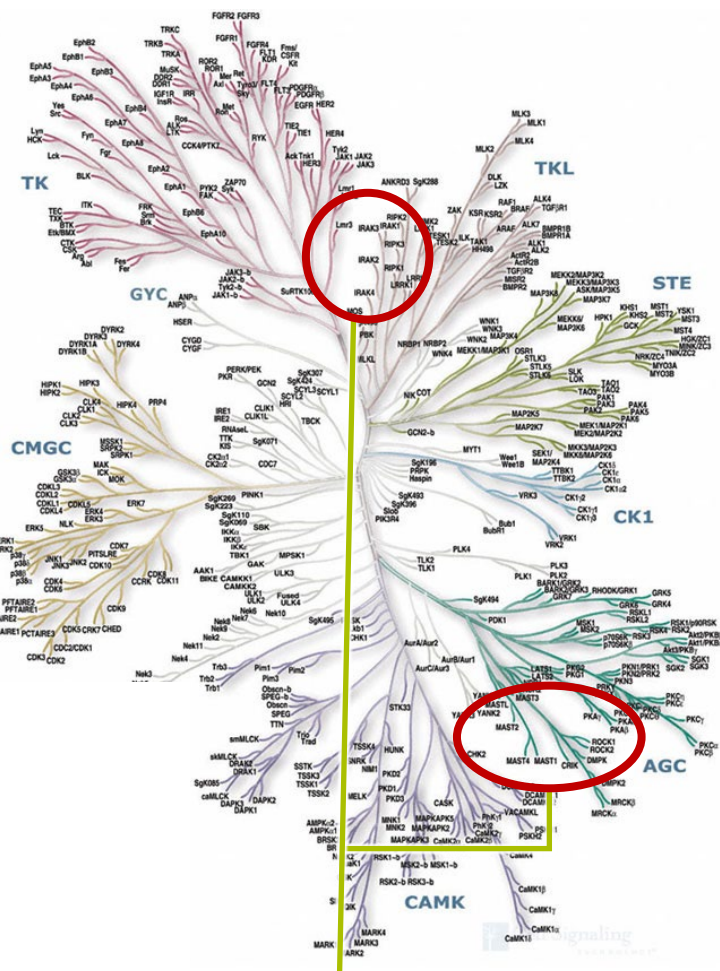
TK

TKL

STE

GYC

CMGC

CK1

AGC

CAMK

FGFR2 FGFR3
TRKC
TRKB
FGFR1
FGFR4
Fms/CSFR
EphB2
TRKA
FLT1
Kit
MuSK
ROR2
KDR
EphA5
EphB3
DDR2
ROR1
Mer
FLT3
EphA3
DDR1
Axl
Tyro3
PDGFRα
EphA4
IGF1R
IRR
Sky
PDGFRβ
EphA6
InsR
Ros
Met
Ron
EGFR
HER2
Yes
EphB4
ALK
Src
EphA7
LTK
HER4
Lyn
Fyn
RYK
TIE2
TIE1
HCK
Fgr
CCK4/PTK7
Ack
Trk1
HER3
Tyk2
JAK2
Lck
EphA8
JAK1
JAK3
BLK
EphA2
ZAP70
PYK2
Syk
EphA1
FAK
TEC
ITK
FRK
EphB6
TXK
Srm
EphA10
Etk/BMX
Brk
CTK
Csk
Arg
Abl
Fes
Fer
Lmr1
Lmr3
IRAK3
IRAK1
IRAK2
IRAK4
JAK3~b
JAK2~b
Tyk2~b
JAK1~b
SuRTK106
MOS
MLK3
MLK1
MLK4
MLK2
DLK
LZK
ANKRD3
SgK288
RIPK2
RIPK3
RIPK1
LRRK1
LRRK2
TESK1
TESK2
LIMK2
LIMK1
ZAK
KSR
KSR2
RAF1
BRAF
ARAF
ILK
TAK1
HH498
ALK4
TGFβR1
ALK7
BMPR1B
BMPR1A
ALK1
ALK2
ActR2
ActR2B
TGFβR2
MISR2
BMPR2
ANPα
ANPβ
HSER
CYGD
CYGF
PBK
KLL
NRBP1
NRBP2
WNK4
WNK1
WNK3
WNK2
MEKK1/MAP3K1
MAP3K4
MEKK2/MAP3K2
MEKK3/MAP3K3
ASK/MAP3K5
MAP3K6
MAP3K7
MAP3K8
MEKK6
MAP3K5
OSR1
STLK3
STLK5
STLK6
SLK
LOK
KHS1
KHS2
HPK1
GCK
MST1
MST2
YSK1
MST3
MST4
HGK/ZC1
MINK/ZC3
NRK/ZC4
MYO3A
MYO3B
TAO1
TAO3
TAO2
PAK1
PAK2
PAK3
PAK4
PAK5
PAK6
MAP2K5
MAP2K7
MEK1/MAP2K1
MEK2/MAP2K2
MKK3/MAP2K3
MKK6/MAP2K6
MKK4/MAP2K4
NIK
COT
DYRK2
DYRK3
DYRK1A
DYRK1B
DYRK4
HIPK1
HIPK2
HIPK3
CLK4
CLK1
CLK3
CLK2
HIPK4
PRP4
PERK/PEK
GCN2
SgK307
SgK424
SCYL3
SCYL1
SCYL2
HRI
IRE1
IRE2
CLIK1
CLIK1L
TBCK
RNAseL
TTK
KIS
SgK071
CK2α1
CK2α2
CDC7
MSSK1
SRPK2
SRPK1
GSK3α
GSK3β
MAK
ICK
MOK
CDKL3
CDKL2
CDKL5
CDKL1
CDKL4
ERK7
ERK5
NLK
ERK4
ERK3
ERK1
ERK2
JNK1
JNK2
JNK3
p38α
p38β
p38γ
p38δ
CDK7
PITSLRE
CDK10
CDK8
CDK11
CCRK
CDK4
CDK6
PFTAIRE2
PFTAIRE1
PCTAIRE1
PCTAIRE2
PCTAIRE3
CDK5
CRK7
CHED
CDK9
CDK3
CDC2/CDK1
CDK2
GCN2~b
MYT1
Wee1
Wee1B
SgK196
PRPK
Haspin
SgK493
SgK396
Slob
PIK3R4
TTBK1
TTBK2
CK1ε
CK1δ
CK1α
CK1α2
VRK3
CK1γ1
CK1γ3
CK1γ2
Bub1
BubR1
VRK1
VRK2
PINK1
SgK269
SgK223
SgK110
SgK069
SBK
IKKα
IKKβ
IKKε
TBK1
MPSK1
AAK1
BIKE
GAK
CAMKK1
CAMKK2
ULK3
ULK1
ULK2
Fused
ULK4
Nek6
Nek7
Nek10
Nek8
Nek9
Nek2
Nek11
Nek4
Nek3
Nek1
Nek5
SgK495
SK
Kb1
CHK1
TLK2
TLK1
PLK4
PLK1
PLK3
PLK2
BARK1/GRK2
BARK2/GRK3
GRK7
RHODK/GRK1
GRK5
GRK6
GRK4
SgK494
PDK1
MSK1
MSK2
RSKL1
RSKL2
RSK1/p90RSK
RSK3
RSK2
RSK4
p70S6K
p70S6Kβ
Akt1/PKBα
Akt2/PKBβ
Akt3/PKBγ
SGK1
SGK2
SGK3
LATS1
LATS2
PKG2
PKG1
PKN1/PRK1
PKN2/PRK2
PKN3
PKCι
PKCζ
PKCη
PKCε
PKCδ
PKCθ
PKCγ
PKCα
PKCβ
PKAα
PKAβ
PKAγ
PRKX
PRKY
ROCK1
ROCK2
DMPK
CRIK
MRCKα
MRCKβ
DMPK2
MAST3
MASTL
YANK1
YANK2
YANK3
MAST2
MAST4
MAST1
CHK2
Trb3
Trb1
Trb2
Pim1
Pim2
Pim3
Obscn~b
SPEG~b
Obscn
SPEG
TTN
smMLCK
Trio
Trad
skMLCK
DRAK2
DRAK1
SgK085
caMLCK
DAPK3
DAPK1
DAPK2
SSTK
TSSK3
TSSK1
TSSK2
TSSK4
HUNK
SNRK
NIM1
PKD2
PKD1
PKD3
MELK
MNK1
MNK2
MAPKAPK5
MAPKAPK2
MAPKAPK3
CASK
PhKγ1
PhKγ2
CaMK2
DCAMKL2
DCAMKL1
VACAMKL
PSKH1
PSKH2
AurA/Aur2
AurB/Aur1
AurC/Aur3
STK33
AMPKα2
AMPKα1
BRSK1
BRSK2
SR
RSK1~b
MSK1~b
RSK2~b
RSK3~b
CaMK4
CaMK1β
CaMK1γ
CaMK1δ
CaMK1α
MARK
MARK4
MARK3
MARK2
Cell Signaling